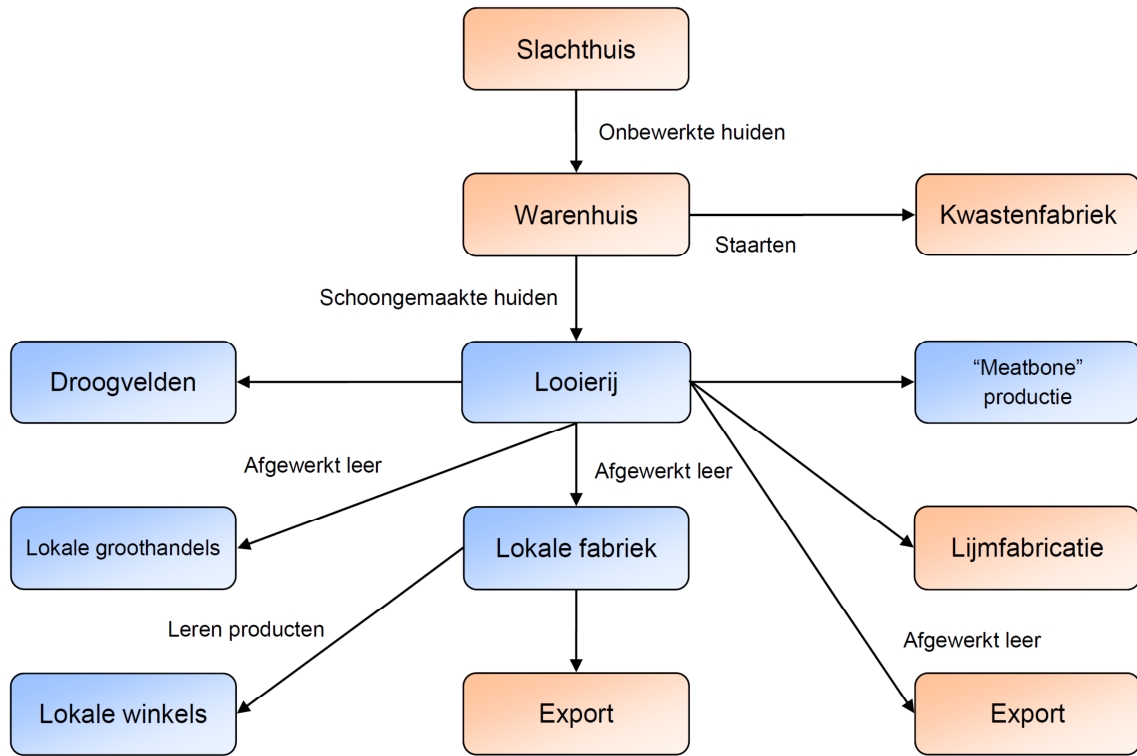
Slachthuis

Onbewerkte huiden

Warenhuis

Staarten

Kwastenfabriek

Schoongemaakte huiden

Droogvelden

Looierij

"Meatbone" productie

Afgewerkt leer

Afgewerkt leer

Lokale groothandels

Lokale fabriek

Lijmfabricatie

Leren producten

Afgewerkt leer

Lokale winkels

Export

Export